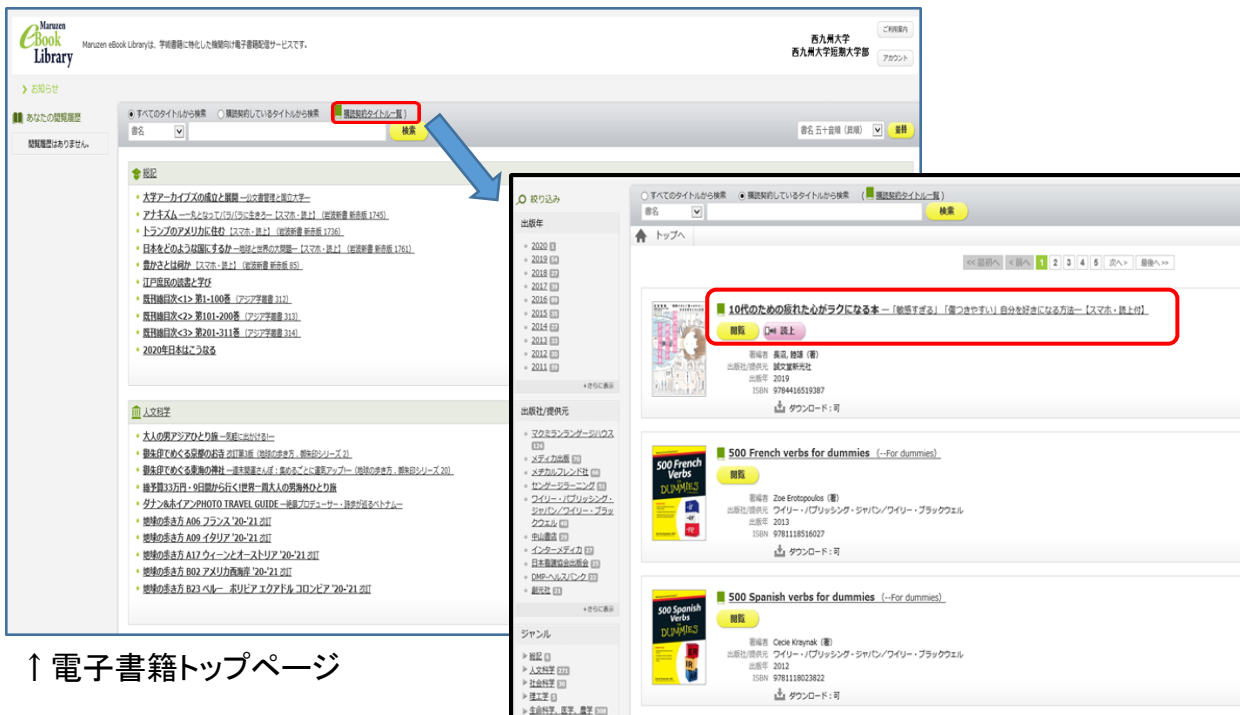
Maruzen eBook Library

Maruzen eBook Libraryは、学術書籍に特化した機関向け電子書籍配信サービスです。

西九州大学
西九州大学短期大学部

ご利用案内
アカウント

お知らせ

あなたの閲覧履歴

閲覧履歴はありません。

すべてのタイトルから検索　購読契約しているタイトルから検索　購読契約タイトル一覧

書名　検索

書名 五十音順（昇順）　並替

総記

大学アーカイブズの成立と展開 ―公文書管理と国立大学―
アナキズム ―一丸となってバラバラに生きろ― 【スマホ・読上】（岩波新書 新赤版 1745）
トランプのアメリカに住む 【スマホ・読上】（岩波新書 新赤版 1736）
日本をどのような国にするか ―地球と世界の大問題― 【スマホ・読上】（岩波新書 新赤版 1761）
豊かさとは何か 【スマホ・読上】（岩波新書 新赤版 85）
江戸庶民の読書と学び
既刊雑目次<1> 第1-100巻（アジア学叢書 312）
既刊雑目次<2> 第101-200巻（アジア学叢書 313）
既刊雑目次<3> 第201-311巻（アジア学叢書 314）
2020年日本はこうなる

人文科学

大人の男アジアひとり旅 ―気軽に出かけよう!―
御朱印でめぐる京都のお寺 改訂第2版（地球の歩き方 御朱印シリーズ 2）
御朱印でめぐる東海の神社 ―週末開運さんぽ：集めるごとに運気アップ―（地球の歩き方 御朱印シリーズ 20）
総予算33万円・9日間から行く!世界一周大人の男海外ひとり旅
ダナン&ホイアンPHOTO TRAVEL GUIDE ―絶景プロデューサー・詩歩が巡るベトナム―
地球の歩き方 A06 フランス '20-'21 改訂
地球の歩き方 A09 イタリア '20-'21 改訂
地球の歩き方 A17 ウィーンとオーストリア '20-'21 改訂
地球の歩き方 B02 アメリカ西海岸 '20-'21 改訂
地球の歩き方 B23 ペルー ボリビア エクアドル コロンビア '20-'21 改訂

↑電子書籍トップページ

絞り込み

出版年
2020
2019
2018
2017
2016
2015
2014
2013
2012
2011
+さらに表示

出版社/提供元
マクミランランゲージハウス
メディカ出版
メヂカルフレンド社
センゲージラーニング
ワイリー・パブリッシング・ジャパン/ワイリー・ブラックウェル
中山書店
インターメディカ
日本看護協会出版会
DMP-ヘルスバンク
創元社
+さらに表示

ジャンル
総記
人文科学
社会科学
理工学
生命科学、医学、農学

すべてのタイトルから検索　購読契約しているタイトルから検索　（購読契約タイトル一覧）

書名　検索

トップへ

<<最初へ　<前へ　1 2 3 4 5　次へ>　最後へ>>

10代のための疲れた心がラクになる本 ―「敏感すぎる」「傷つきやすい」自分を好きになる方法― 【スマホ・読上付】
閲覧　読上
著編者 長沼, 睦雄（著）
出版社/提供元 誠文堂新光社
出版年 2019
ISBN 9784416519387
ダウンロード：可

500 French verbs for dummies （--For dummies）
閲覧
著編者 Zoe Erotopoulos（著）
出版社/提供元 ワイリー・パブリッシング・ジャパン/ワイリー・ブラックウェル
出版年 2013
ISBN 9781118516027
ダウンロード：可

500 Spanish verbs for dummies （--For dummies）
閲覧
著編者 Cecie Kraynak（著）
出版社/提供元 ワイリー・パブリッシング・ジャパン/ワイリー・ブラックウェル
出版年 2012
ISBN 9781118023822
ダウンロード：可